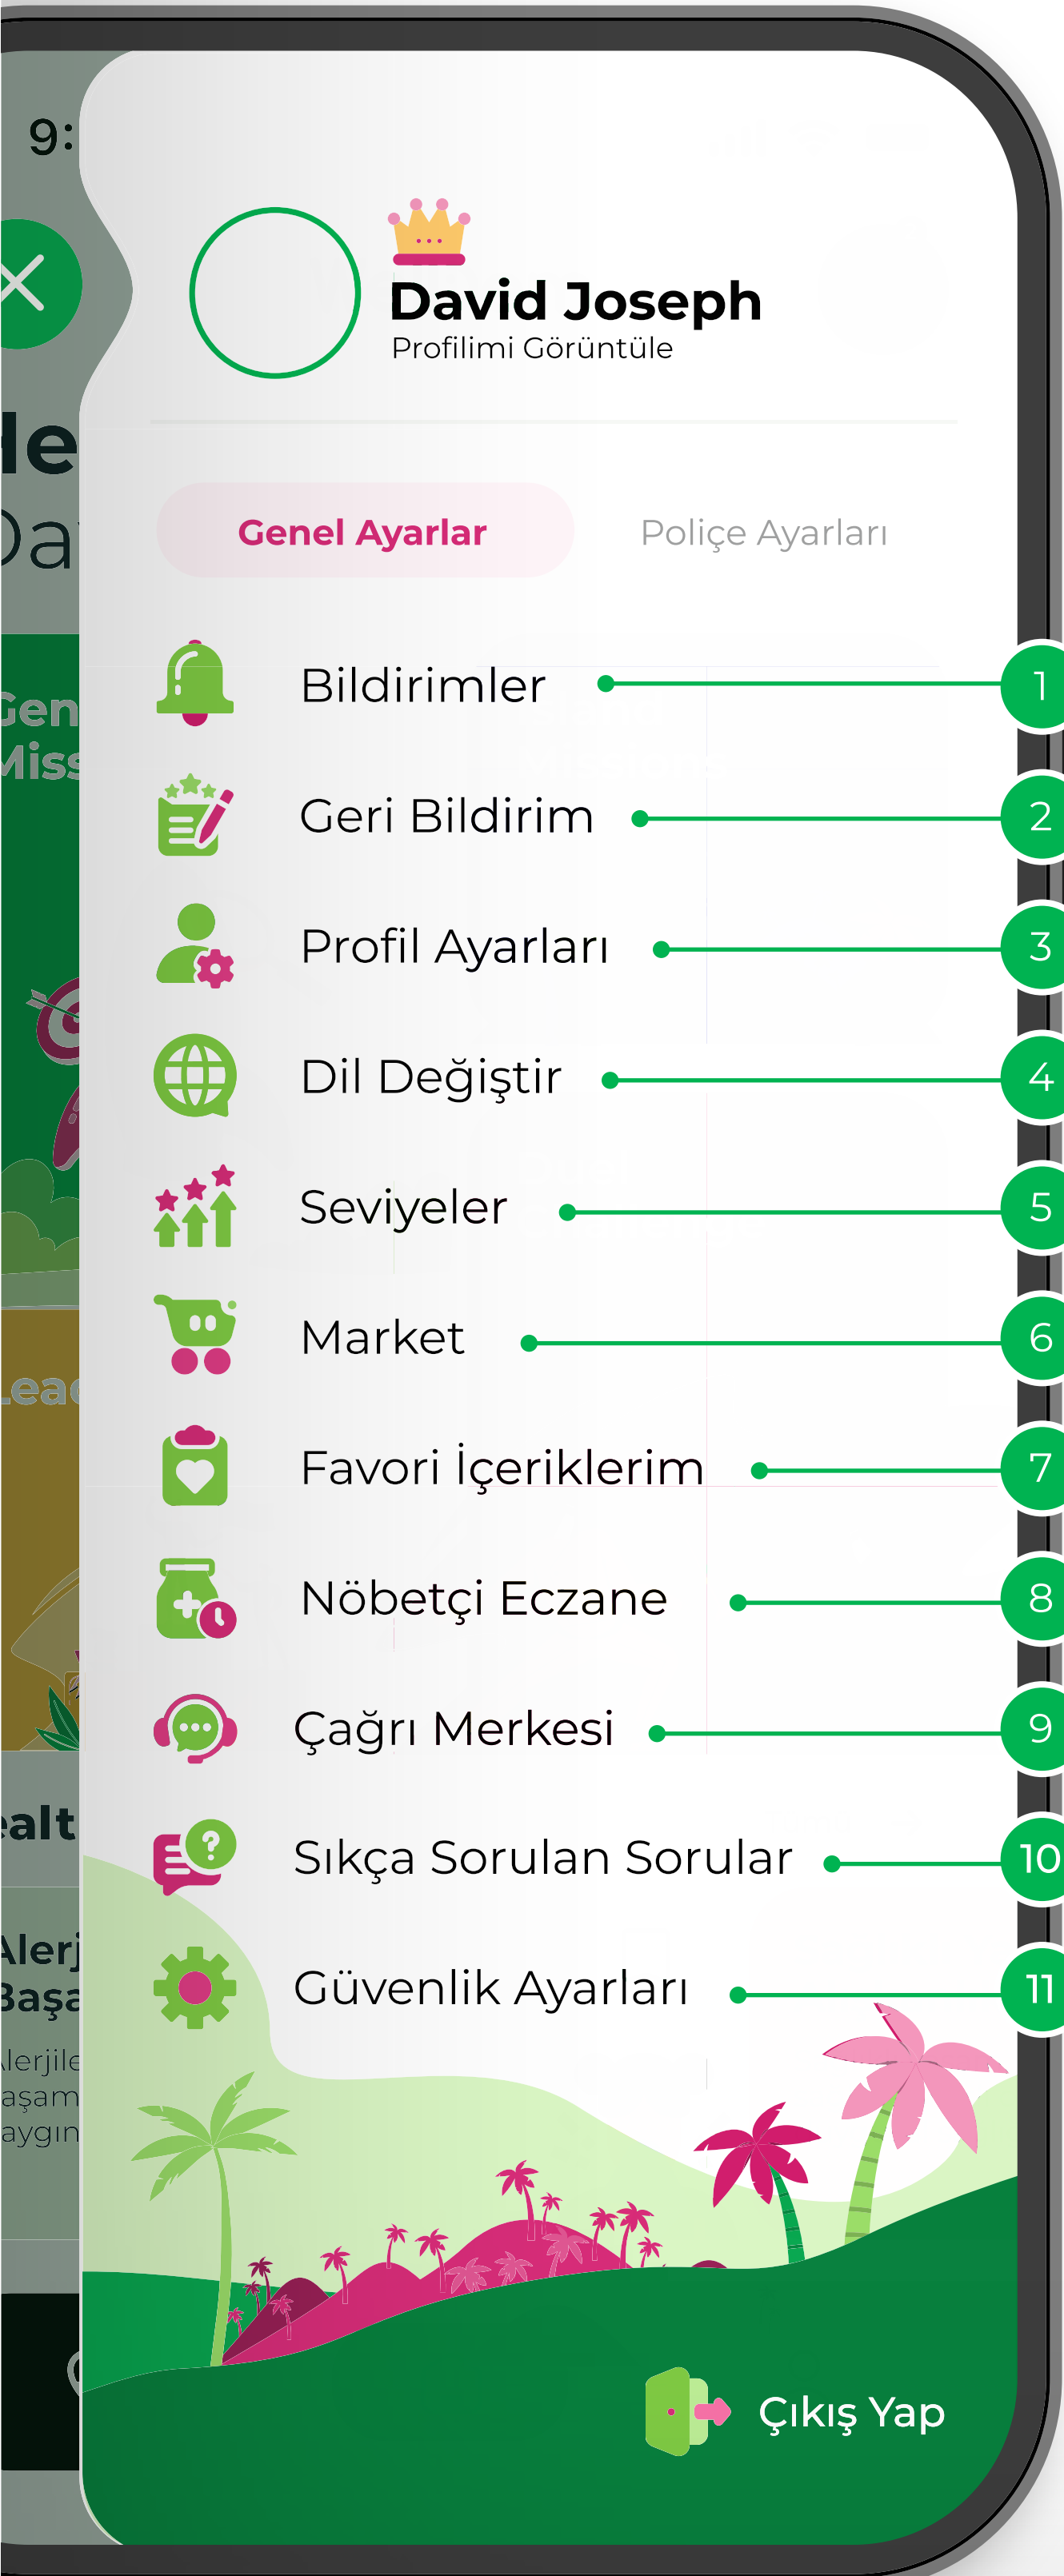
9:

He
Da

Gen
Miss

Lea

ealt

Alerj
Başa
Alerjile
yaşam
yaygın

David Joseph
Profilimi Görüntüle

Genel Ayarlar

Poliçe Ayarları

Bildirimler
1

Geri Bildirim
2

Profil Ayarları
3

Dil Değiştir
4

Seviyeler
5

Market
6

Favori İçeriklerim
7

Nöbetçi Eczane
8

Çağrı Merkesi
9

Sıkça Sorulan Sorular
10

Güvenlik Ayarları
11

Çıkış Yap